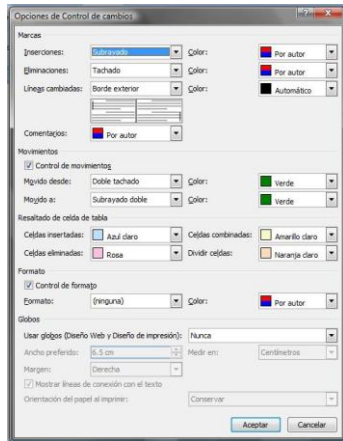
Opciones de Control de cambios

Marcas
Inserciones: Subrayado Color: Por autor
Eliminaciones: Tachado Color: Por autor
Líneas cambiadas: Borde exterior Color: Automático
Comentarios: Por autor

Movimientos
Control de movimientos
Movido desde: Doble tachado Color: Verde
Movido a: Subrayado doble Color: Verde

Resaltado de celda de tabla
Celdas insertadas: Azul claro Celdas combinadas: Amarillo claro
Celdas eliminadas: Rosa Dividir celdas: Naranja claro

Formato
Control de formato
Formato: (ninguna) Color: Por autor

Globos
Usar globos (Diseño Web y Diseño de impresión): Nunca
Ancho preferido: 6.5 cm Medir en: Centímetros
Margen: Derecha
Mostrar líneas de conexión con el texto
Orientación del papel al imprimir: Conservar

Aceptar Cancelar